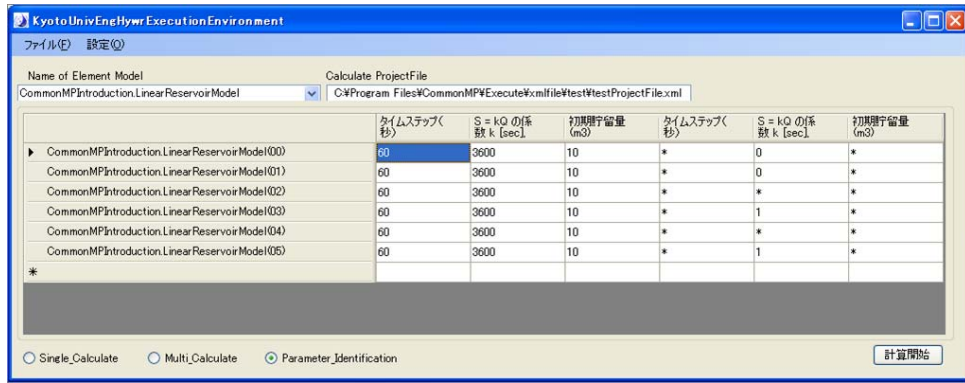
KyotoUnivEngHywrExecutionEnvironment

ファイル(F) 設定(O)

Name of Element Model
CommonMPIntroduction.LinearReservoirModel

Calculate ProjectFile
C:¥Program Files¥CommonMP¥Execute¥xmlfile¥test¥testProjectFile.xml

| | タイムステップ(秒) | S = kQ の係数 k [sec] | 初期貯留量(m3) | タイムステップ(秒) | S = kQ の係数 k [sec] | 初期貯留量(m3) |
|---|---|---|---|---|---|---|
| ▶ CommonMPIntroduction.LinearReservoirModel(00) | 60 | 3600 | 10 | * | 0 | * |
| CommonMPIntroduction.LinearReservoirModel(01) | 60 | 3600 | 10 | * | 0 | * |
| CommonMPIntroduction.LinearReservoirModel(02) | 60 | 3600 | 10 | * | * | * |
| CommonMPIntroduction.LinearReservoirModel(03) | 60 | 3600 | 10 | * | 1 | * |
| CommonMPIntroduction.LinearReservoirModel(04) | 60 | 3600 | 10 | * | * | * |
| CommonMPIntroduction.LinearReservoirModel(05) | 60 | 3600 | 10 | * | 1 | * |
| * | | | | | | |

Single_Calculate Multi_Calculate Parameter_Identification

計算開始